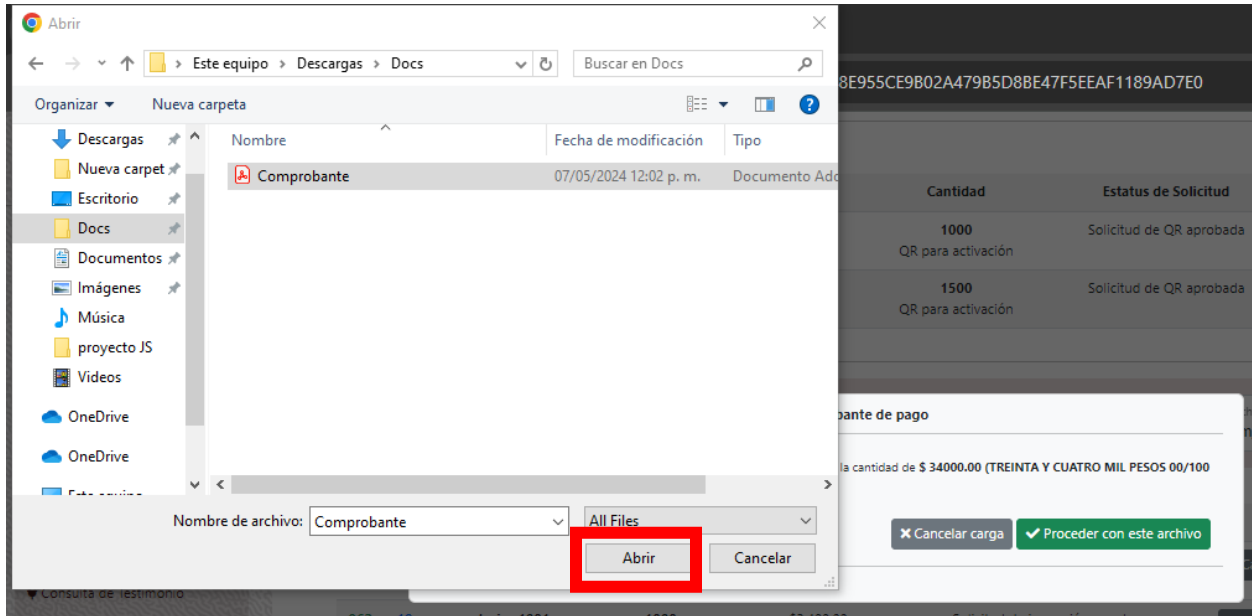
Abrir

Este equipo > Descargas > Docs

Buscar en Docs

Organizar ▾ Nueva carpeta

Descargas
Nueva carpet
Escritorio
Docs
Documentos
Imágenes
Música
proyecto JS
Videos
OneDrive
OneDrive

| Nombre | Fecha de modificación | Tipo |
|---|---|---|
| Comprobante | 07/05/2024 12:02 p. m. | Documento Ado |

Nombre de archivo: Comprobante

All Files

Abrir Cancelar

8E955CE9B02A479B5D8BE47F5EEAF1189AD7E0

| Cantidad | Estatus de Solicitud |
|---|---|
| 1000 QR para activación | Solicitud de QR aprobada |
| 1500 QR para activación | Solicitud de QR aprobada |

pante de pago

la cantidad de $ 34000.00 (TREINTA Y CUATRO MIL PESOS 00/100

✖ Cancelar carga ✔ Proceder con este archivo